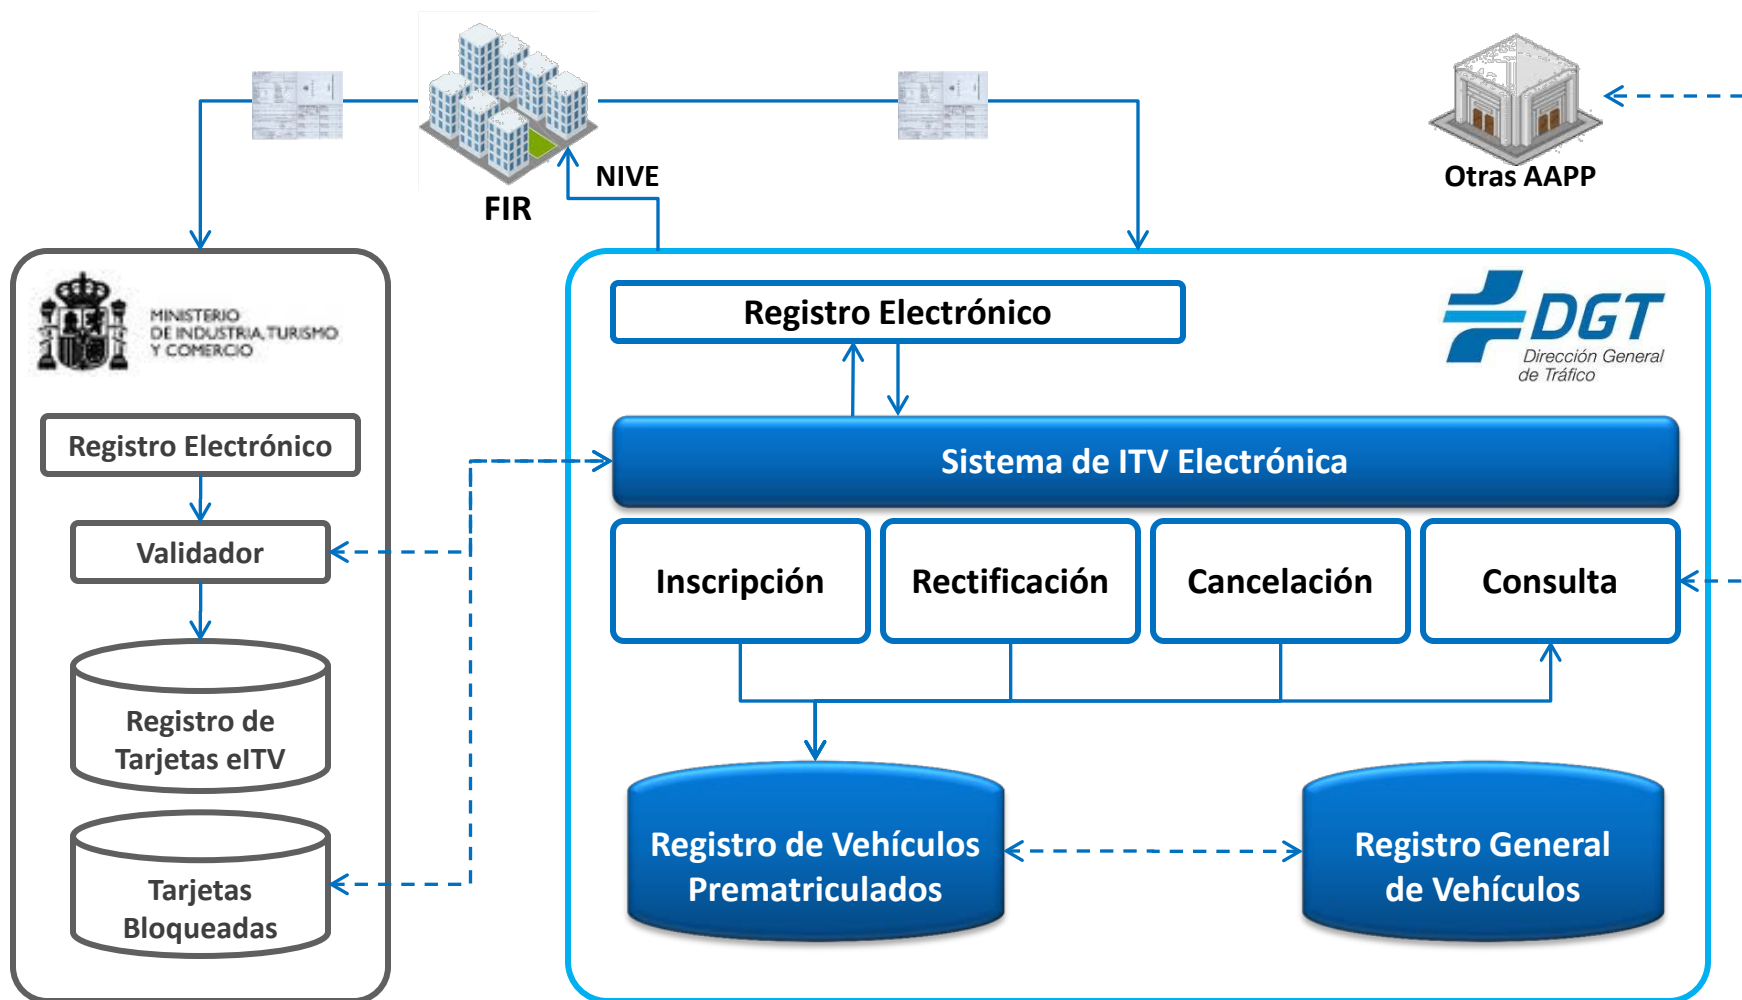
FIR

NIVE

Otras AAPP

MINISTERIO DE INDUSTRIA, TURISMO Y COMERCIO

Registro Electrónico

Validador

Registro de Tarjetas eITV

Tarjetas Bloqueadas

Registro Electrónico

DGT
Dirección General de Tráfico

Sistema de ITV Electrónica

Inscripción

Rectificación

Cancelación

Consulta

Registro de Vehículos Prematriculados

Registro General de Vehículos